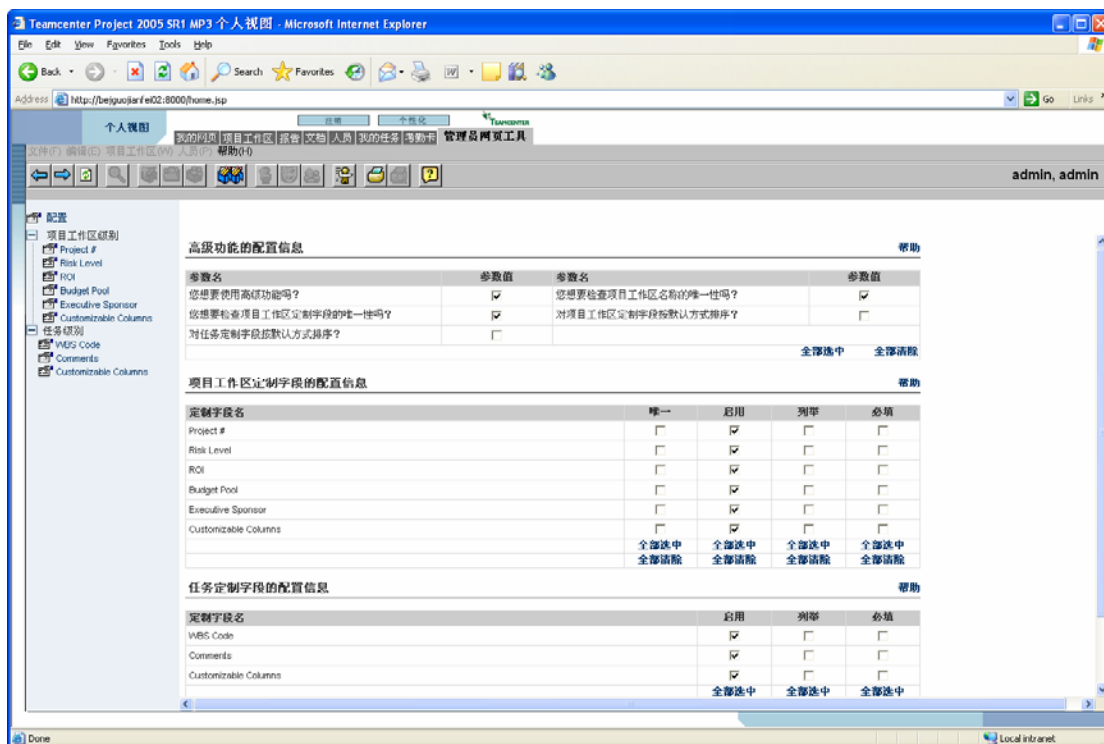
Teamcenter Project 2005 SR1 MP3 个人视图 - Microsoft Internet Explorer

File Edit View Favorites Tools Help

Back Search Favorites

Address http://beijguojianfei02:8000/home.jsp Go Links

个人视图 注销 个性化 TEAMCENTER

我的网页 项目工作区 报告 文档 人员 我的任务 考勤卡 管理员网页工具

文件(F) 编辑(E) 项目工作区(W) 人员(P) 帮助(H)

admin, admin

配置
项目工作区级别
Project #
Risk Level
ROI
Budget Pool
Executive Sponsor
Customizable Columns
任务级别
WBS Code
Comments
Customizable Columns

高级功能的配置信息 帮助

| 参数名 | 参数值 | 参数名 | 参数值 |
|---|---|---|---|
| 您想要使用高级功能吗? | ☑ | 您想要检查项目工作区名称的唯一性吗? | ☑ |
| 您想要检查项目工作区定制字段的唯一性吗? | ☑ | 对项目工作区定制字段按默认方式排序? | ☐ |
| 对任务定制字段按默认方式排序? | ☐ | | |

全部选中 全部清除

项目工作区定制字段的配置信息 帮助

| 定制字段名 | 唯一 | 启用 | 列举 | 必填 |
|---|---|---|---|---|
| Project # | ☐ | ☑ | ☐ | ☐ |
| Risk Level | ☐ | ☑ | ☐ | ☐ |
| ROI | ☐ | ☑ | ☐ | ☐ |
| Budget Pool | ☐ | ☑ | ☐ | ☐ |
| Executive Sponsor | ☐ | ☑ | ☐ | ☐ |
| Customizable Columns | ☐ | ☑ | ☐ | ☐ |
| | 全部选中 全部清除 | 全部选中 全部清除 | 全部选中 全部清除 | 全部选中 全部清除 |

任务定制字段的配置信息 帮助

| 定制字段名 | 启用 | 列举 | 必填 |
|---|---|---|---|
| WBS Code | ☑ | ☐ | ☐ |
| Comments | ☑ | ☐ | ☐ |
| Customizable Columns | ☑ | ☐ | ☐ |
| | 全部选中 | 全部选中 | 全部选中 |

Done Local intranet